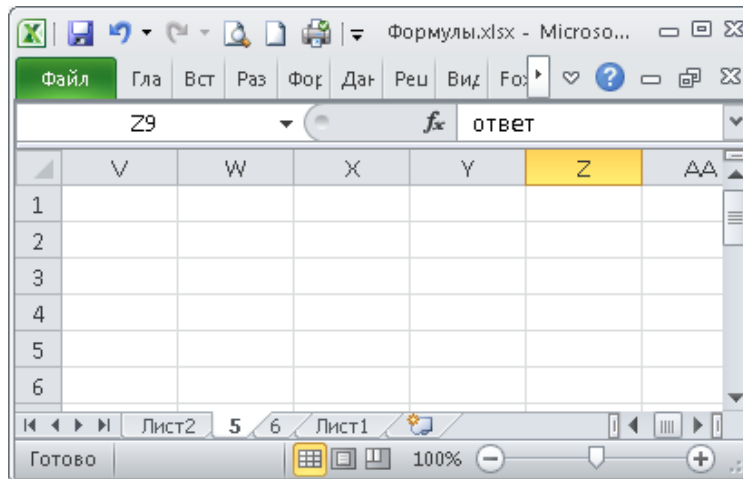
Формулы.xlsx - Microso...

Файл | Гла | Вст | Раз | Фор | Дан | Реш | Вид | Fox

Z9 | $f_x$ | ответ

| | V | W | X | Y | Z | AA |
|---|---|---|---|---|---|---|
| 1 | | | | | | |
| 2 | | | | | | |
| 3 | | | | | | |
| 4 | | | | | | |
| 5 | | | | | | |
| 6 | | | | | | |

Лист2 | 5 | 6 | Лист1

Готово | 100%